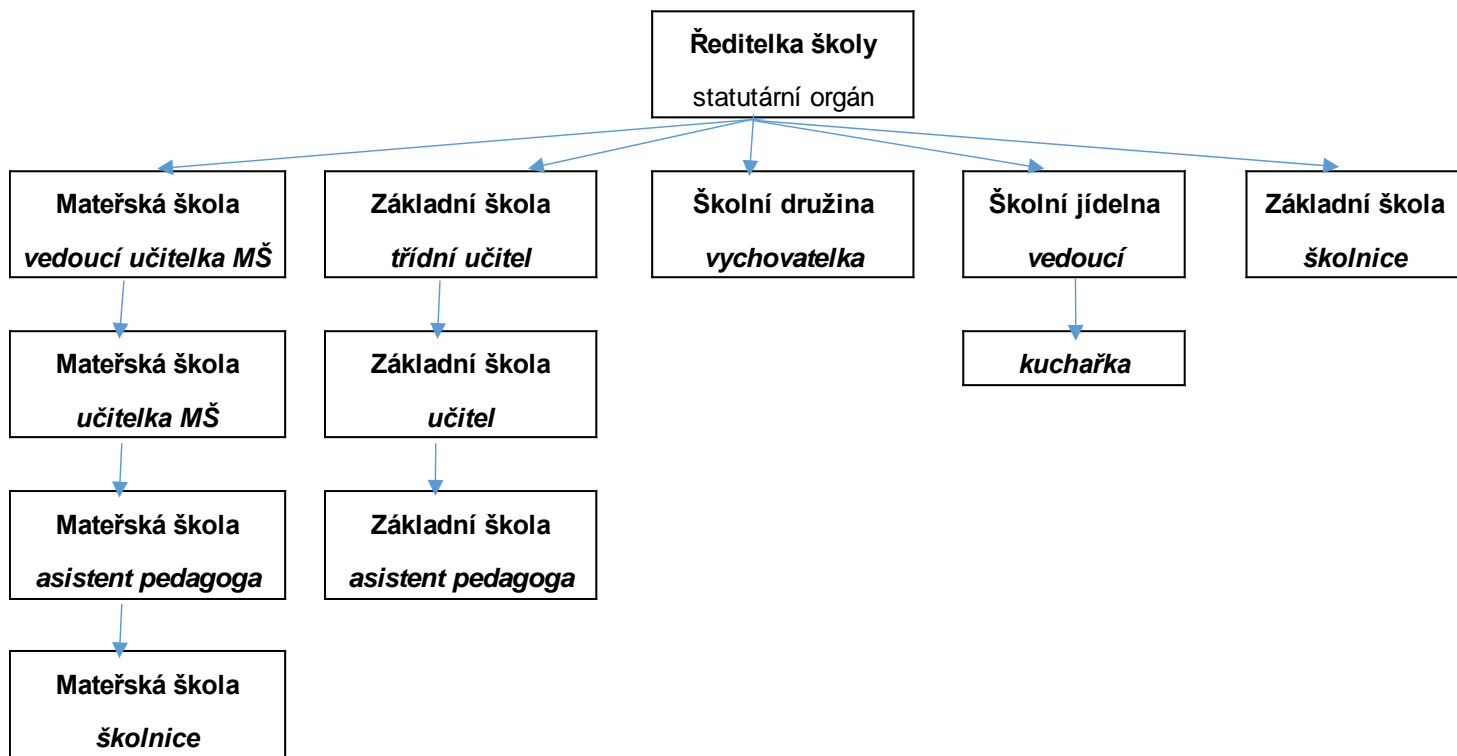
**Ředitelka školy**
statutární orgán

**Mateřská škola**
*vedoucí učitelka MŠ*

**Mateřská škola**
*učitelka MŠ*

**Mateřská škola**
*asistent pedagoga*

**Mateřská škola**
*školnice*

**Základní škola**
*třídní učitel*

**Základní škola**
*učitel*

**Základní škola**
*asistent pedagoga*

**Školní družina**
*vychovatelka*

**Školní jídelna**
*vedoucí*

*kuchařka*

**Základní škola**
*školnice*